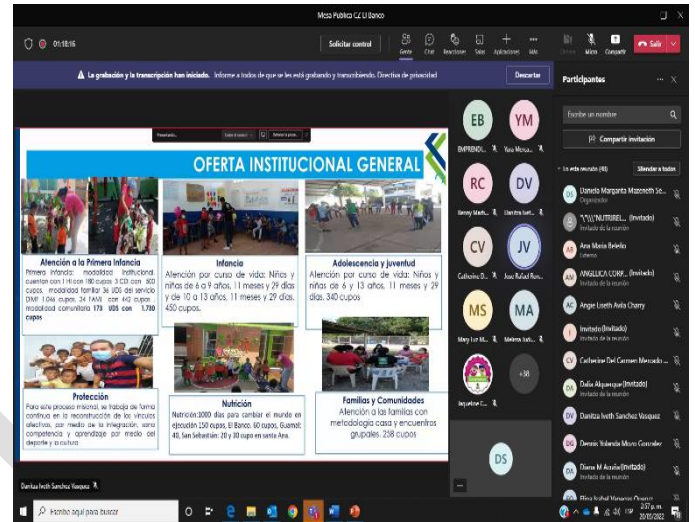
Mesa Publica CZ El Banco

01:18:16

Solicitar control

Gente Chat Reacciones Salas Aplicaciones Más

Cámara Micro Compartir Salir

La grabación y la transcripción han iniciado. Informe a todos de que se está grabando y transcribiendo. Directiva de privacidad

Descartar

Participantes

Escribe un nombre

Compartir invitación

En esta reunión (43) Silenciar a todos

Daniela Margarita Mazeneth Se... Organizador

"\"\\"NUTRIBEL... (Invitado) Invitado de la reunión

Ana Maria Beleño Externo

ANGELICA CORP... (Invitado) Invitado de la reunión

Angie Liseth Avila Charry

Invitado (Invitado) Invitado de la reunión

Catherine Del Carmen Mercado ... Invitado de la reunión

Dalia Alqueque (Invitado) Invitado de la reunión

Danitza Ivcth Sanchez Vasquez

Dennis Yolanda Muro Gonzalez

Diana M Acuña (Invitado) Invitado de la reunión

Elina Isabel Venegas Ospino

EB EMPRENDI...
YM Yesi Monsa...
RC Breiny Marh...
DV Danitza Ivet...
CV Catherine D...
JV Jose Rafael Ron...
MS Mary Luz M...
MA Melvira Isab...
Jaqueline C...
+38
DS

OFERTA INSTITUCIONAL GENERAL

Atención a la Primera Infancia
Primera Infancia: modalidad institucional cuentan con 1 Hi con 180 cupos 3 CDI con 500 cupos, modalidad familiar 36 UDS del servicio DIMF 1.046 cupos, 34 FAMI con 442 cupos , modalidad comunitaria 173 UDS con 1.730 cupos

Infancia
Atención por curso de vida: Niños y niñas de 6 a 9 años, 11 meses y 29 días y de 10 a 13 años, 11 meses y 29 días. 450 cupos.

Adolescencia y juventud
Atención por curso de vida: Niños y niñas de 6 y 13 años, 11 meses y 29 días. 340 cupos

Protección
Para este proceso misional se trabaja de forma continua en la reconstrucción de los vínculos afectivos, por medio de la integración, sana competencia y aprendizaje por medio del deporte y la cultura

Nutrición
Nutrición:3000 días para cambiar el mundo en ejecución 250 cupos, El Banco, 60 cupos, Guamal; 40 San Sebastián: 20 y 30 cupo en santa Ana.

Familias y Comunidades
Atención a las familias con metodología casa y encuentros grupales. 258 cupos

Danitza Ivcth Sanchez Vasquez

Escribe aquí para buscar

2:37 p. m.
20/05/2022